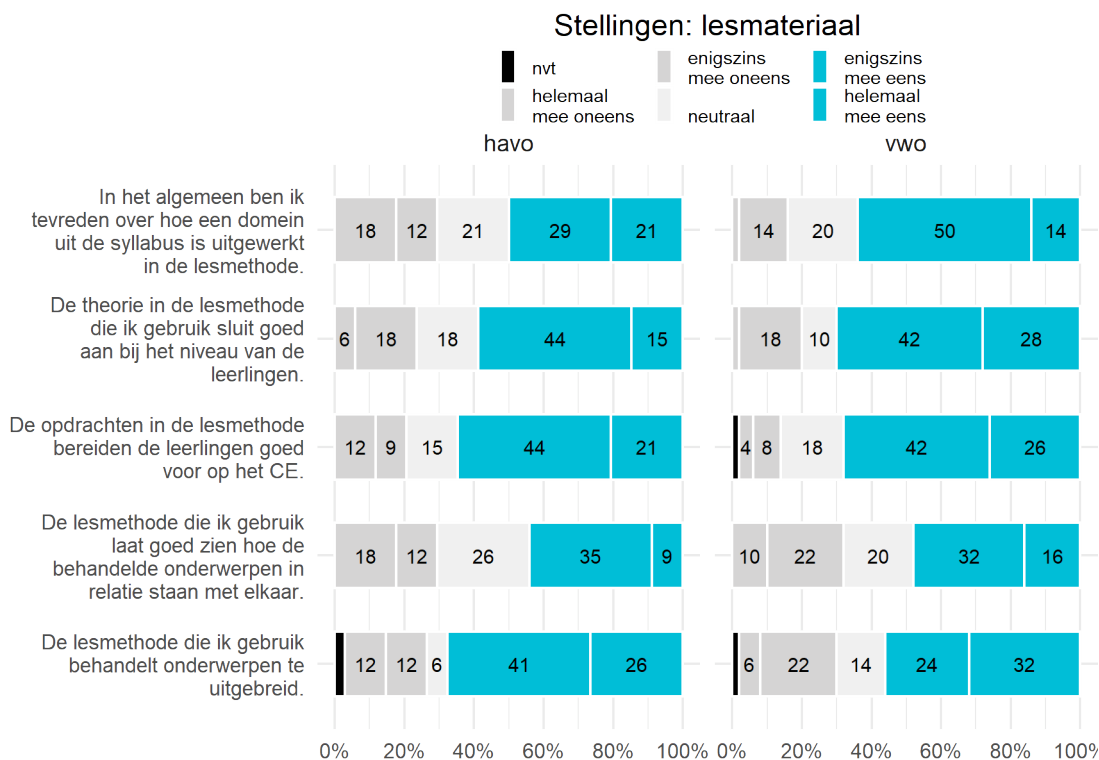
Stellingen: lesmateriaal

nvt
helemaal mee oneens
enigszins mee oneens
neutraal
enigszins mee eens
helemaal mee eens

havo
vwo

In het algemeen ben ik tevreden over hoe een domein uit de syllabus is uitgewerkt in de lesmethode.
18 12 21 29 21
14 20 50 14

De theorie in de lesmethode die ik gebruik sluit goed aan bij het niveau van de leerlingen.
6 18 18 44 15
18 10 42 28

De opdrachten in de lesmethode bereiden de leerlingen goed voor op het CE.
12 9 15 44 21
4 8 18 42 26

De lesmethode die ik gebruik laat goed zien hoe de behandelde onderwerpen in relatie staan met elkaar.
18 12 26 35 9
10 22 20 32 16

De lesmethode die ik gebruik behandelt onderwerpen te uitgebreid.
12 12 6 41 26
6 22 14 24 32

0% 20% 40% 60% 80% 100% 0% 20% 40% 60% 80% 100%